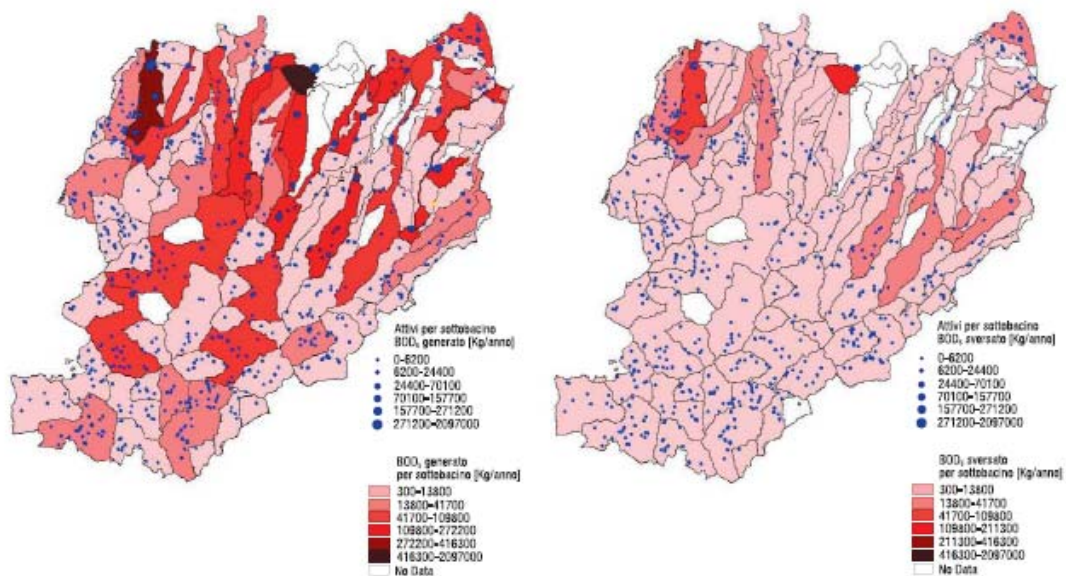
Attivi per sottobacino
$BOD_5$ generato [Kg/anno]
0-6200
6200-24400
24400-70100
70100-157700
157700-271200
271200-2097000

$BOD_5$ generato
per sottobacino [Kg/anno]
300-13800
13800-41700
41700-109800
109800-272200
272200-416300
416300-2097000
No Data

Attivi per sottobacino
$BOD_5$ sversato [Kg/anno]
0-6200
6200-24400
24400-70100
70100-157700
157700-271200
271200-2097000

$BOD_5$ sversato
per sottobacino [Kg/anno]
300-13800
13800-41700
41700-109800
109800-211300
211300-416300
416300-2097000
No Data